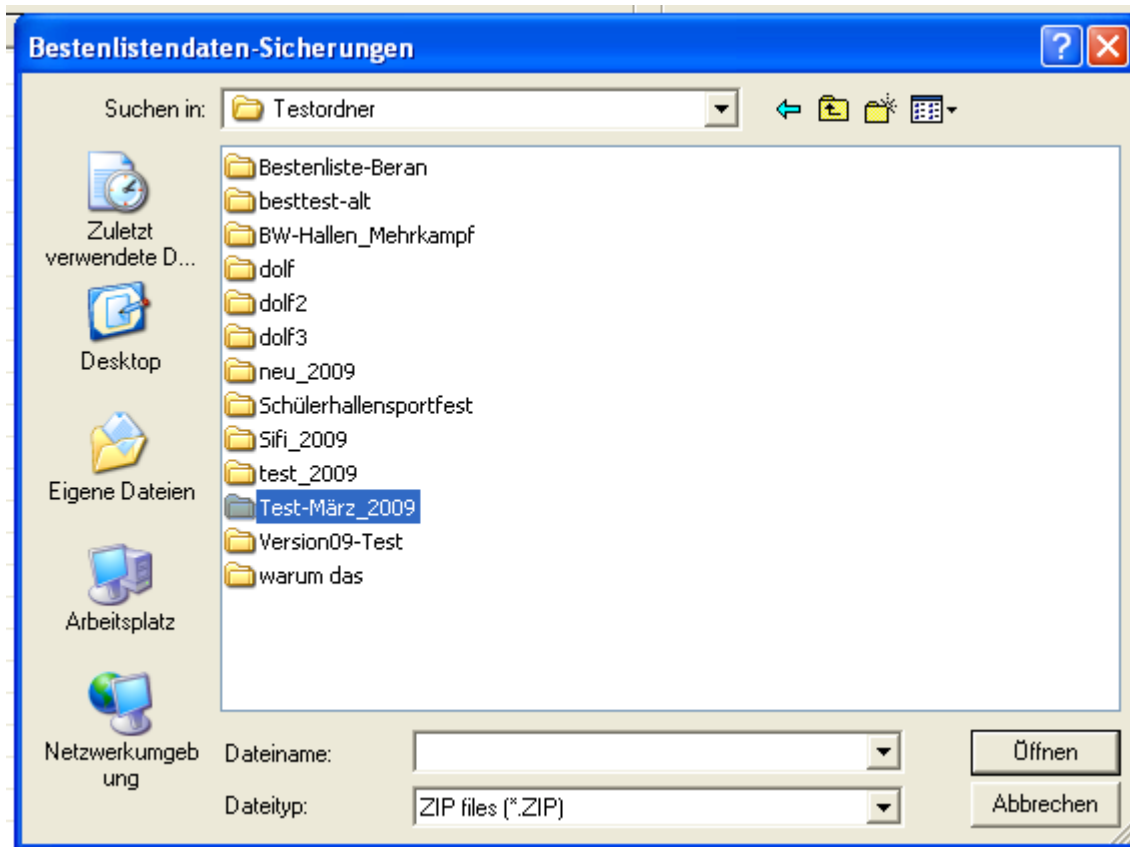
Bestenlistendaten-Sicherungen

?

Suchen in: Testordner

Zuletzt verwendete D...

Desktop

Eigene Dateien

Arbeitsplatz

Netzwerkumgebung

Bestenliste-Beran
besttest-alt
BW-Hallen_Mehrkampf
dolf
dolf2
dolf3
neu_2009
Schülerhallensportfest
Sifi_2009
test_2009
Test-März_2009
Version09-Test
warum das

Dateiname:

Dateityp: ZIP files (*.ZIP)

Öffnen

Abbrechen